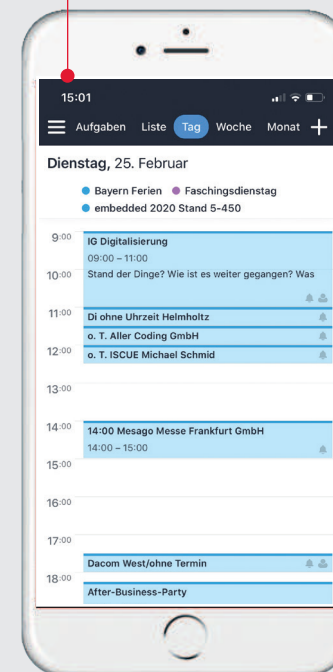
15:01

Aufgaben Liste Tag Woche Monat +

Dienstag, 25. Februar

Bayern Ferien Faschingsdienstag
embedded 2020 Stand 5-450

9:00 IG Digitalisierung
09:00 – 11:00
10:00 Stand der Dinge? Wie ist es weiter gegangen? Was

11:00 Di ohne Uhrzeit Helmholtz
o. T. Aller Coding GmbH
12:00 o. T. ISCUE Michael Schmid

13:00

14:00 14:00 Mesago Messe Frankfurt GmbH
14:00 – 15:00
15:00

16:00

17:00
Dacom West/ohne Termin
18:00
After-Business-Party